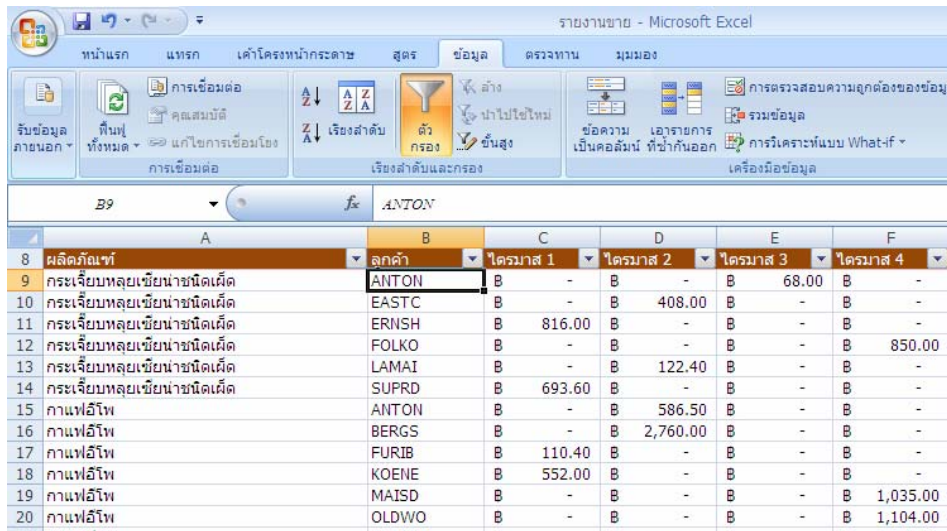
รายงานขาย - Microsoft Excel

หน้าแรก แทรก เค้าโครงหน้ากระดาษ สูตร ข้อมูล ตรวจทาน มุมมอง

รับข้อมูลภายนอก
ฟื้นฟูทั้งหมด
การเชื่อมต่อ
คุณสมบัติ
แก้ไขการเชื่อมโยง
การเชื่อมต่อ

เรียงลำดับ
ตัวกรอง
ล้าง
นำไปใช้ใหม่
ขั้นสูง
เรียงลำดับและกรอง

ข้อความเป็นคอลัมน์
เอารายการที่ซ้ำกันออก
การตรวจสอบความถูกต้องของข้อมู
รวมข้อมูล
การวิเคราะห์แบบ What-if
เครื่องมือข้อมูล

B9 $f_x$ ANTON

| | A | B | C | | D | | E | | F | |
|---|---|---|---|---|---|---|---|---|---|---|
| 8 | ผลิตภัณฑ์ | ลูกค้า | ไตรมาส 1 | | ไตรมาส 2 | | ไตรมาส 3 | | ไตรมาส 4 | |
| 9 | กระเจี๊ยบหลุยเซียน่าชนิดเผ็ด | ANTON | B | - | B | - | B | 68.00 | B | - |
| 10 | กระเจี๊ยบหลุยเซียน่าชนิดเผ็ด | EASTC | B | - | B | 408.00 | B | - | B | - |
| 11 | กระเจี๊ยบหลุยเซียน่าชนิดเผ็ด | ERNSH | B | 816.00 | B | - | B | - | B | - |
| 12 | กระเจี๊ยบหลุยเซียน่าชนิดเผ็ด | FOLKO | B | - | B | - | B | - | B | 850.00 |
| 13 | กระเจี๊ยบหลุยเซียน่าชนิดเผ็ด | LAMAI | B | - | B | 122.40 | B | - | B | - |
| 14 | กระเจี๊ยบหลุยเซียน่าชนิดเผ็ด | SUPRD | B | 693.60 | B | - | B | - | B | - |
| 15 | กาแฟอีโพ | ANTON | B | - | B | 586.50 | B | - | B | - |
| 16 | กาแฟอีโพ | BERGS | B | - | B | 2,760.00 | B | - | B | - |
| 17 | กาแฟอีโพ | FURIB | B | 110.40 | B | - | B | - | B | - |
| 18 | กาแฟอีโพ | KOENE | B | 552.00 | B | - | B | - | B | - |
| 19 | กาแฟอีโพ | MAISD | B | - | B | - | B | - | B | 1,035.00 |
| 20 | กาแฟอีโพ | OLDWO | B | - | B | - | B | - | B | 1,104.00 |